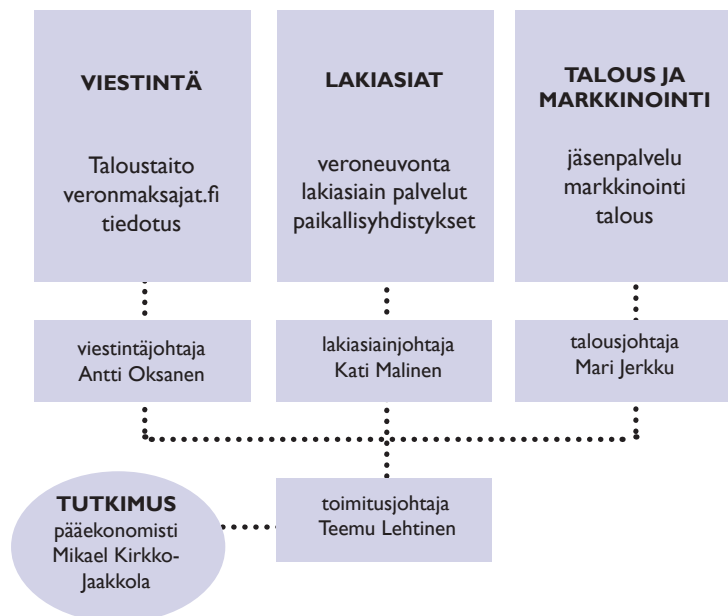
VIESTINTÄ

Taloustaito
veronmaksajat.fi
tiedotus

LAKIASIAT

veroneuvonta
lakiasiain palvelut
paikallisyhdistykset

TALOUS JA MARKKINOINTI

jäsenpalvelu
markkinointi
talous

viestintäjohtaja
Antti Oksanen

lakiasiainjohtaja
Kati Malinen

talousjohtaja
Mari Jerkku

TUTKIMUS
pääekonomisti
Mikael Kirkko-Jaakkola

toimitusjohtaja
Teemu Lehtinen